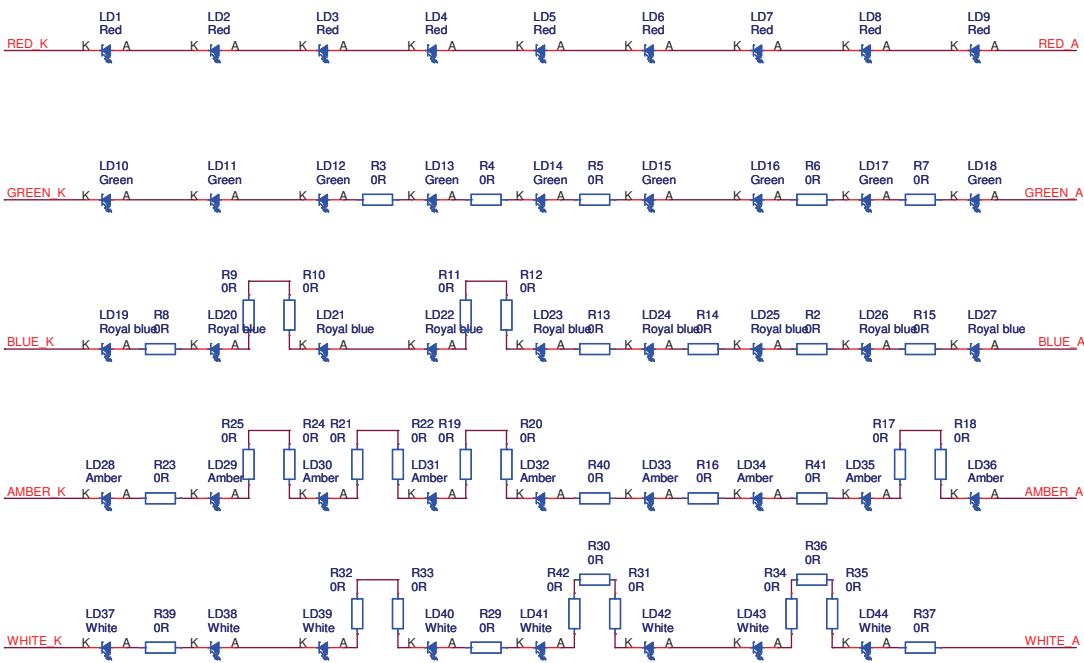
LD1 Red K A
LD2 Red K A
LD3 Red K A
LD4 Red K A
LD5 Red K A
LD6 Red K A
LD7 Red K A
LD8 Red K A
LD9 Red K A
RED_K
RED_A

LD10 Green K A
LD11 Green K A
LD12 Green K A
R3 0R
LD13 Green K A
R4 0R
LD14 Green K A
R5 0R
LD15 Green K A
LD16 Green K A
R6 0R
LD17 Green K A
R7 0R
LD18 Green K A
GREEN_K
GREEN_A

R9 0R
R10 0R
R11 0R
R12 0R
LD19 Royal blue K A
R8 0R
LD20 Royal blue K A
LD21 Royal blue K A
LD22 Royal blue K A
LD23 Royal blue K A
R13 0R
LD24 Royal blue K A
R14 0R
LD25 Royal blue K A
R2 0R
LD26 Royal blue K A
R15 0R
LD27 Royal blue K A
BLUE_K
BLUE_A

R25 0R
R24 0R
R21 0R
R22 0R
R19 0R
R20 0R
R17 0R
R18 0R
LD28 Amber K A
R23 0R
LD29 Amber K A
LD30 Amber K A
LD31 Amber K A
LD32 Amber K A
R40 0R
LD33 Amber K A
R16 0R
LD34 Amber K A
R41 0R
LD35 Amber K A
LD36 Amber K A
AMBER_K
AMBER_A

R30 0R
R36 0R
R32 0R
R33 0R
R42 0R
R31 0R
R34 0R
R35 0R
LD37 White K A
R39 0R
LD38 White K A
LD39 White K A
LD40 White K A
R29 0R
LD41 White K A
LD42 White K A
LD43 White K A
LD44 White K A
R37 0R
WHITE_K
WHITE_A